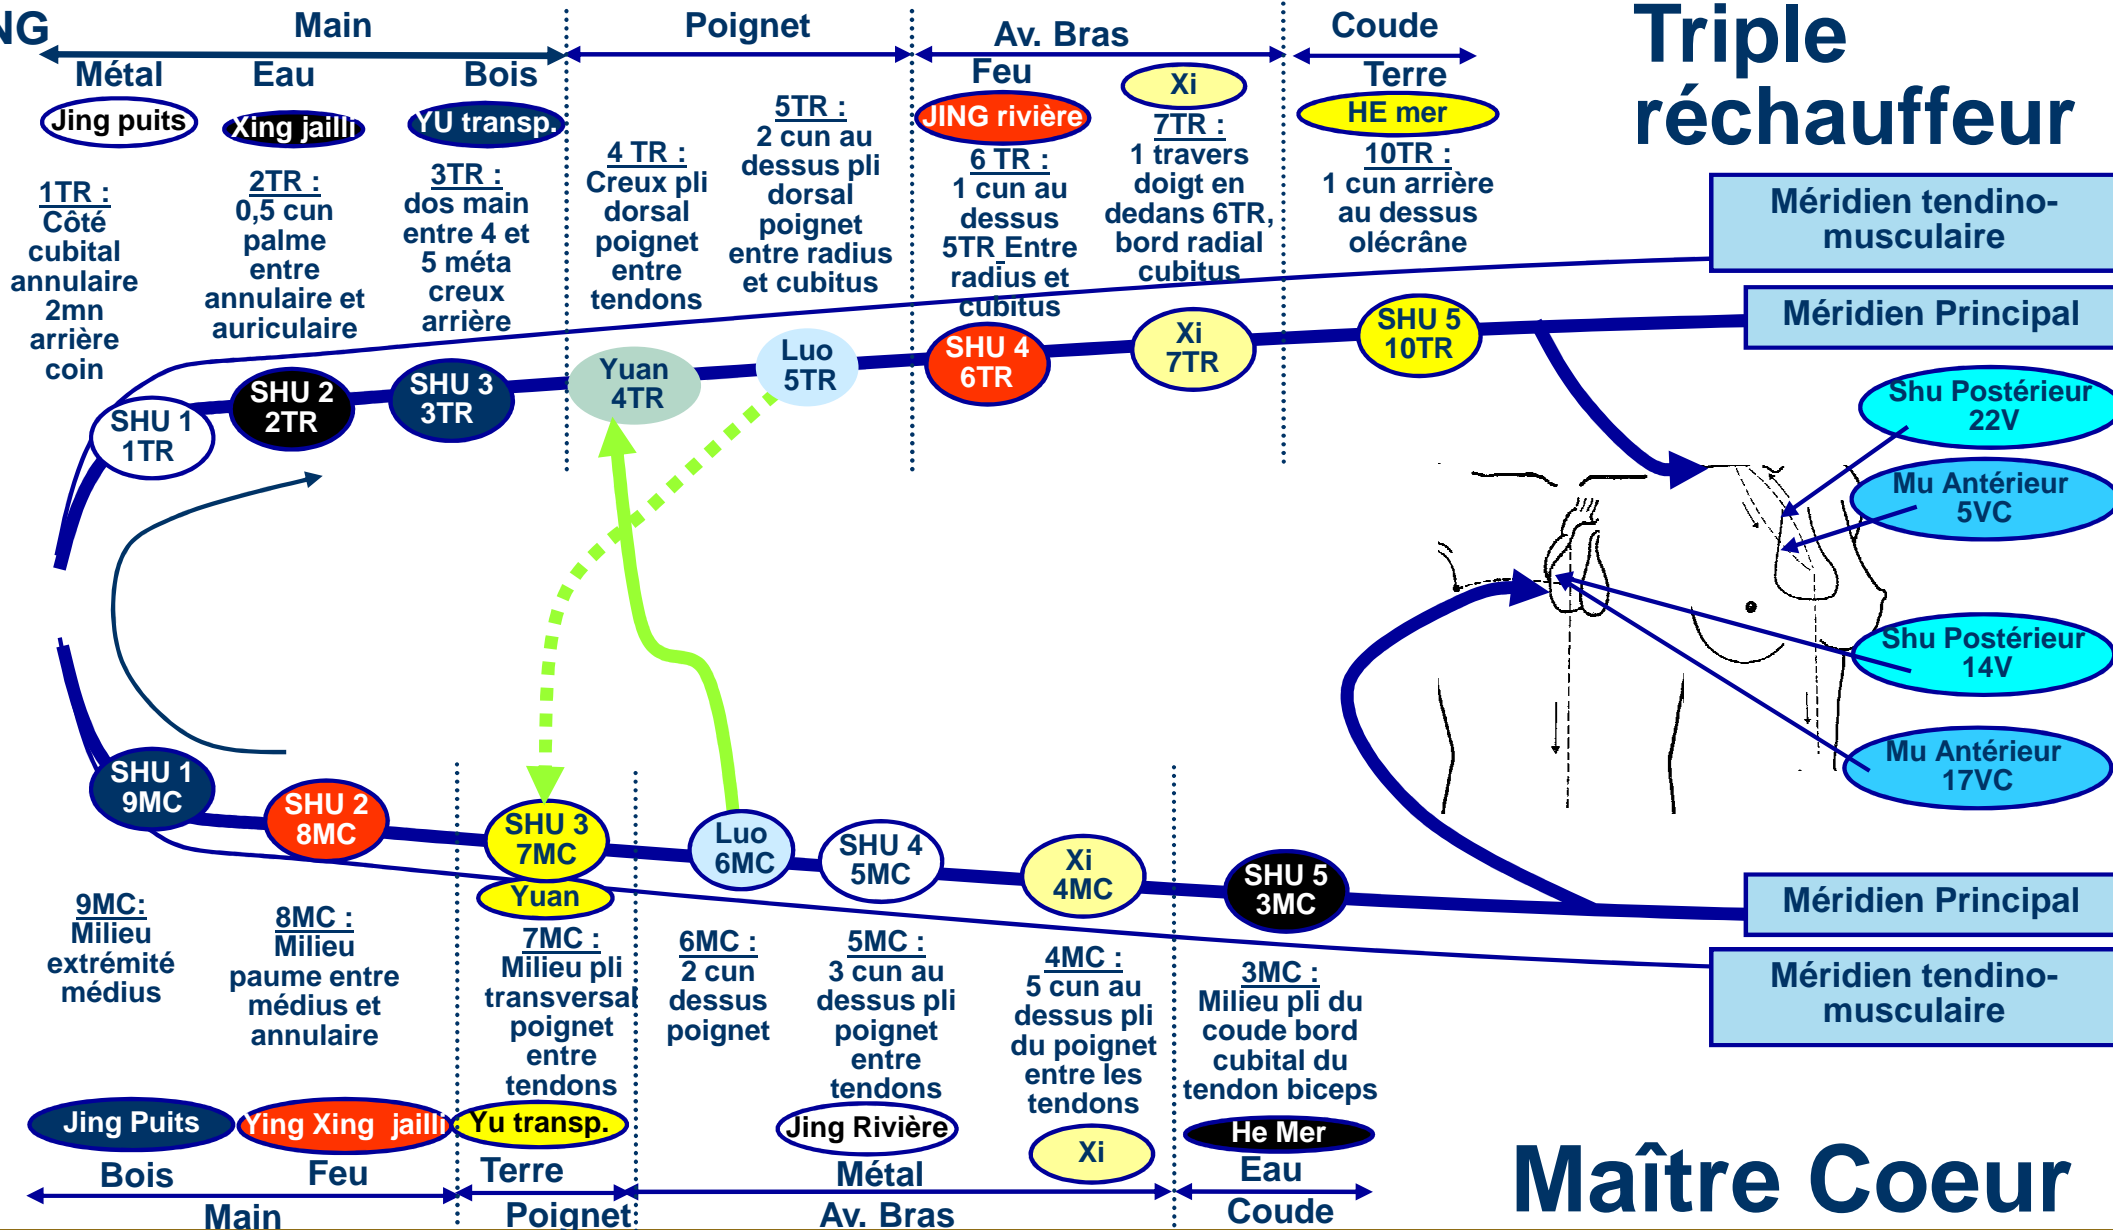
NG

Main

Poignet

Av. Bras

Coude

Triple réchauffeur

Métal Eau Bois

Feu

Xi

Terre

Jing puits Xing jailli YU transp.

JING rivière

HE mer

1TR : Côté cubital annulaire 2mn arrière coin

2TR : 0,5 cun palme entre annulaire et auriculaire

3TR : dos main entre 4 et 5 méta creux arrière

4 TR : Creux pli dorsal poignet entre tendons

5TR : 2 cun au dessus pli dorsal poignet entre radius et cubitus

6 TR : 1 cun au dessus 5TR Entre radius et cubitus

7TR : 1 travers doigt en dedans 6TR, bord radial cubitus

10TR : 1 cun arrière au dessus olécrâne

Méridien tendino-musculaire

Méridien Principal

SHU 1 1TR

SHU 2 2TR

SHU 3 3TR

Yuan 4TR

Luo 5TR

SHU 4 6TR

Xi 7TR

SHU 5 10TR

Shu Postérieur 22V

Mu Antérieur 5VC

Shu Postérieur 14V

Mu Antérieur 17VC

SHU 1 9MC

SHU 2 8MC

SHU 3 7MC

Yuan

Luo 6MC

SHU 4 5MC

Xi 4MC

SHU 5 3MC

Méridien Principal

Méridien tendino-musculaire

9MC: Milieu extrémité médius

8MC : Milieu paume entre médius et annulaire

7MC : Milieu pli transversal poignet entre tendons

6MC : 2 cun dessus poignet

5MC : 3 cun au dessus pli poignet entre tendons

4MC : 5 cun au dessus pli du poignet entre les tendons

3MC : Milieu pli du coude bord cubital du tendon biceps

Jing Puits Ying Xing jailli Yu transp.

Jing Rivière

Xi

He Mer

Bois Feu

Terre

Métal

Eau

Main

Poignet

Av. Bras

Coude

Maître Coeur